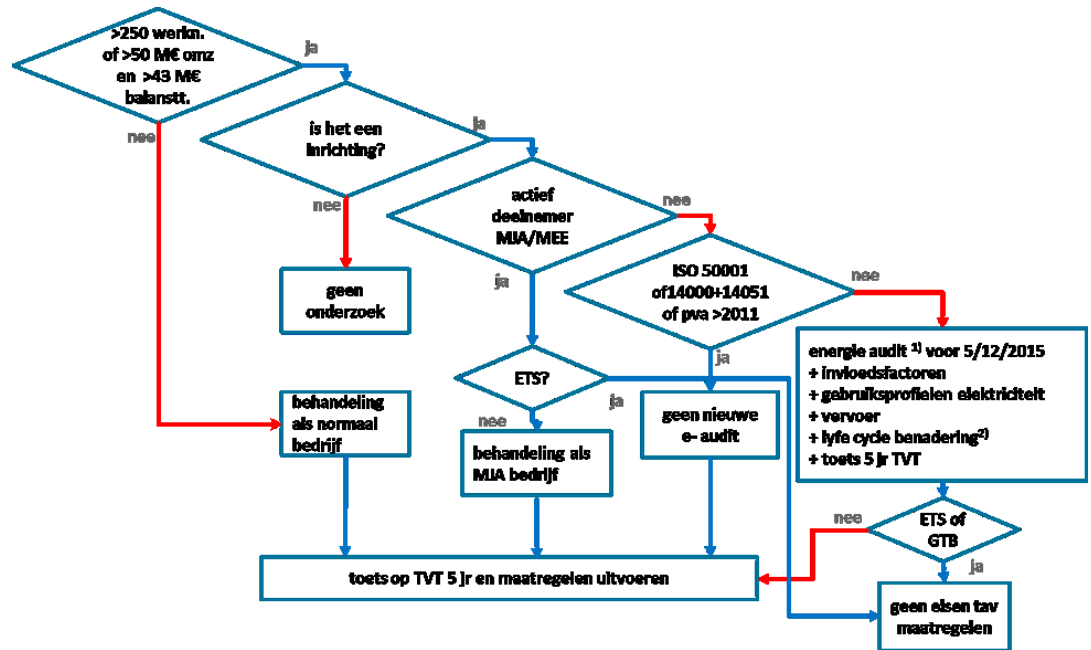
>250 werkn. of >50 M€ omz en >43 M€ balanstt.

ja

nee

is het een inrichting?

ja

nee

actief deelnemer MJA/MEE

nee

geen onderzoek

ja

ISO 50001 of14000+14051 of pva >2011

nee

energie audit $^{1)}$ voor 5/12/2015
+ invloedsfactoren
+ gebruiksprofielen elektriciteit
+ vervoer
+ lyfe cycle benadering$^{2)}$
+ toets 5 jr TVT

ja

ETS?

ja

behandeling als normaal bedrijf

nee

behandeling als MJA bedrijf

geen nieuwe e- audit

nee

ETS of GTB

ja

toets op TVT 5 jr en maatregelen uitvoeren

geen eisen tav maatregelen